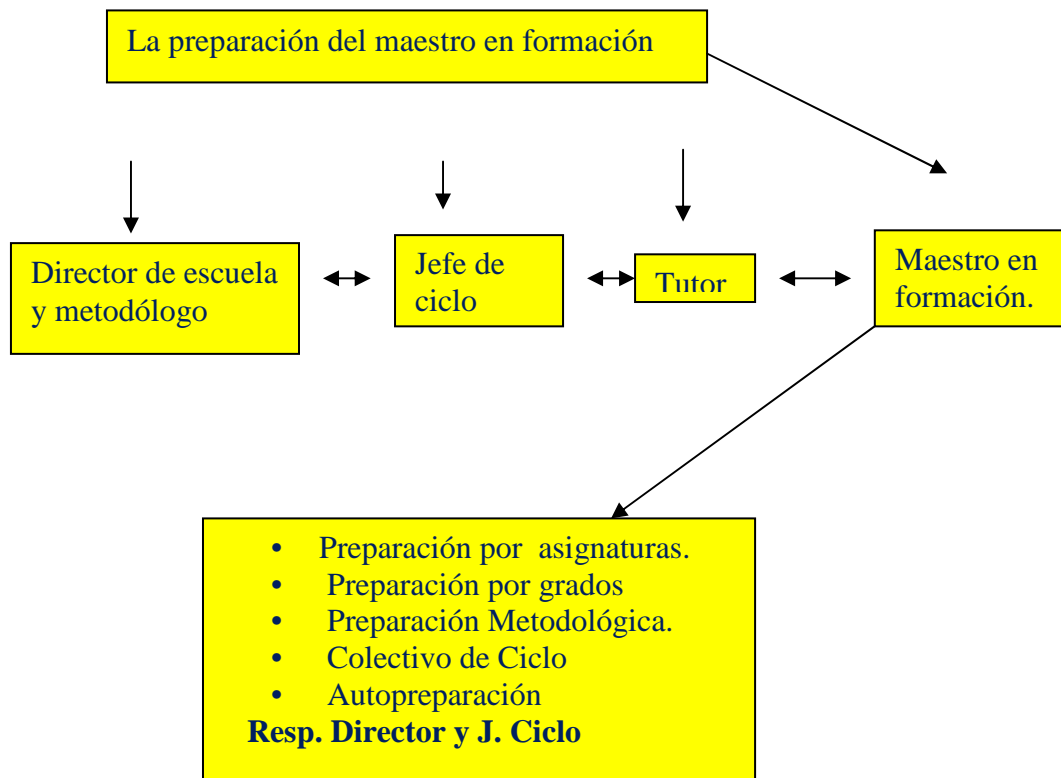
La preparación del maestro en formación

Director de escuela y metodólogo

Jefe de ciclo

Tutor

Maestro en formación.

- Preparación por asignaturas.
- Preparación por grados
- Preparación Metodológica.
- Colectivo de Ciclo
- Autopreparación

**Resp. Director y J. Ciclo**